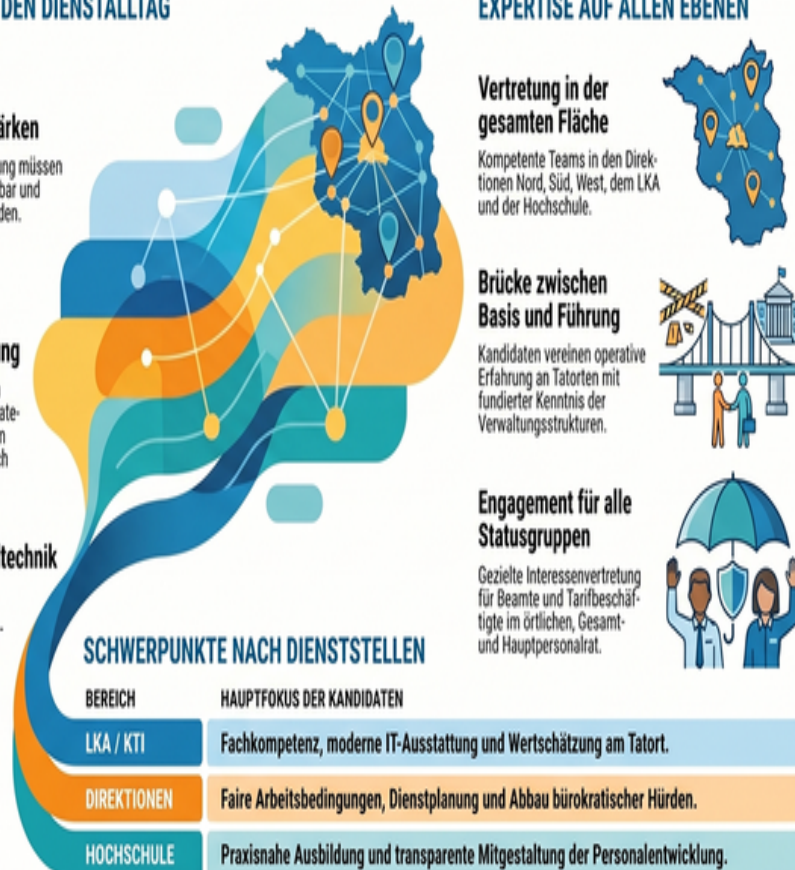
DEN DIENSTALLTAG

ärken

ung müssen
bar und
den.

ng

ate-
n
ch

technik

EXPERTISE AUF ALLEN EBENEN

Vertretung in der gesamten Fläche

Kompetente Teams in den Direktionen Nord, Süd, West, dem LKA und der Hochschule.

Brücke zwischen Basis und Führung

Kandidaten vereinen operative Erfahrung an Tatorten mit fundierter Kenntnis der Verwaltungsstrukturen.

Engagement für alle Statusgruppen

Gezielte Interessenvertretung für Beamte und Tarifbeschäftigte im örtlichen, Gesamt- und Hauptpersonalrat.

SCHWERPUNKTE NACH DIENSTSTELLEN

| BEREICH | HAUPTFOKUS DER KANDIDATEN |
|---|---|
| LKA / KTI | Fachkompetenz, moderne IT-Ausstattung und Wertschätzung am Tatort. |
| DIREKTIONEN | Faire Arbeitsbedingungen, Dienstplanung und Abbau bürokratischer Hürden. |
| HOCHSCHULE | Praxisnahe Ausbildung und transparente Mitgestaltung der Personalentwicklung. |